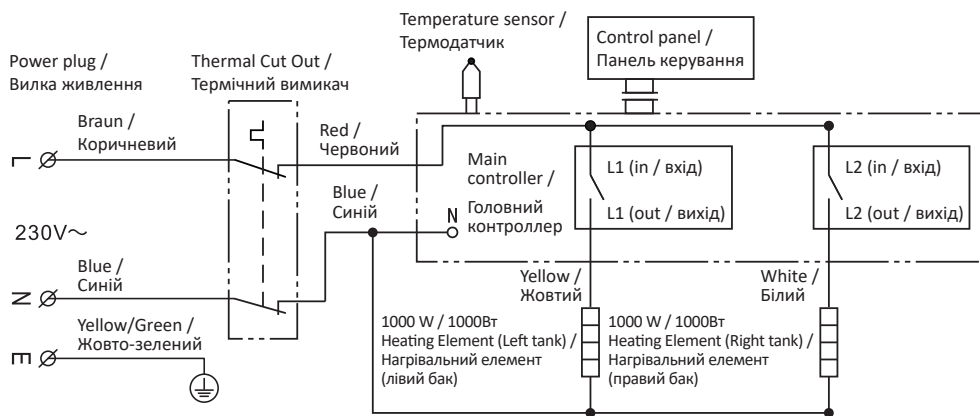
Temperature sensor /
Термодатчик

Control panel /
Панель керування

Power plug /
Вилка живлення

Thermal Cut Out /
Термічний вимикач

Braun /
Коричневий

Red /
Червоний

Main controller /
Головний контроллер

L1 (in / вхід)

L1 (out / вихід)

L2 (in / вхід)

L2 (out / вихід)

L

Blue /
Синій

N

230V~

N

Blue /
Синій

Yellow /
Жовтий

White /
Білий

E

Yellow/Green /
Жовто-зелений

1000 W / 1000Вт
Heating Element (Left tank) /
Нагрівальний елемент
(лівий бак)

1000 W / 1000Вт
Heating Element (Right tank) /
Нагрівальний елемент
(правий бак)